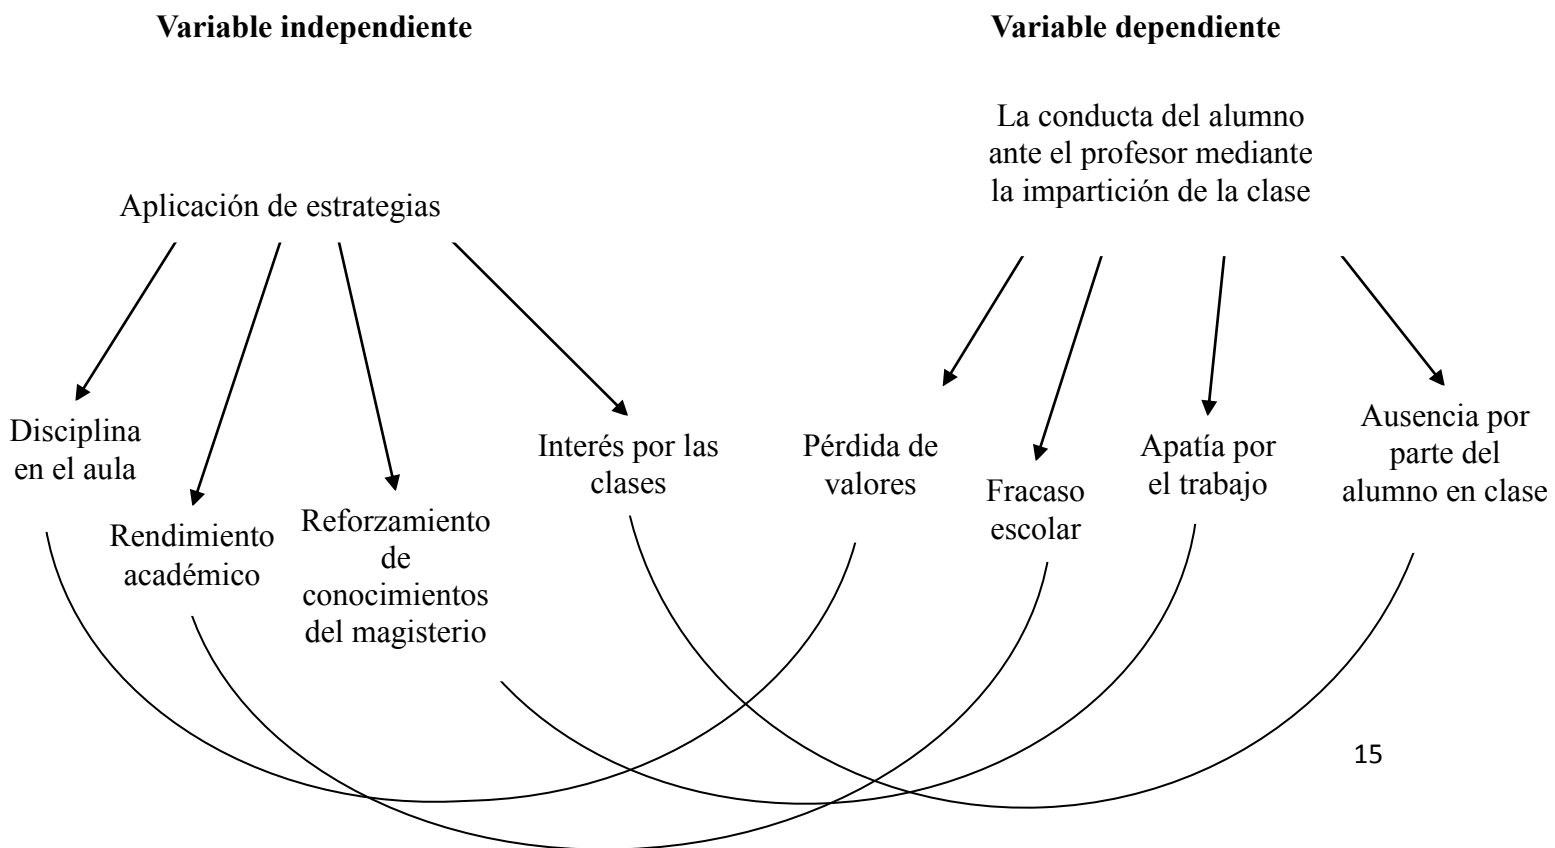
Variable independiente

Variable dependiente

Aplicación de estrategias

La conducta del alumno ante el profesor mediante la impartición de la clase

Disciplina en el aula

Rendimiento académico

Reforzamiento de conocimientos del magisterio

Interés por las clases

Pérdida de valores

Fracaso escolar

Apatía por el trabajo

Ausencia por parte del alumno en clase

15